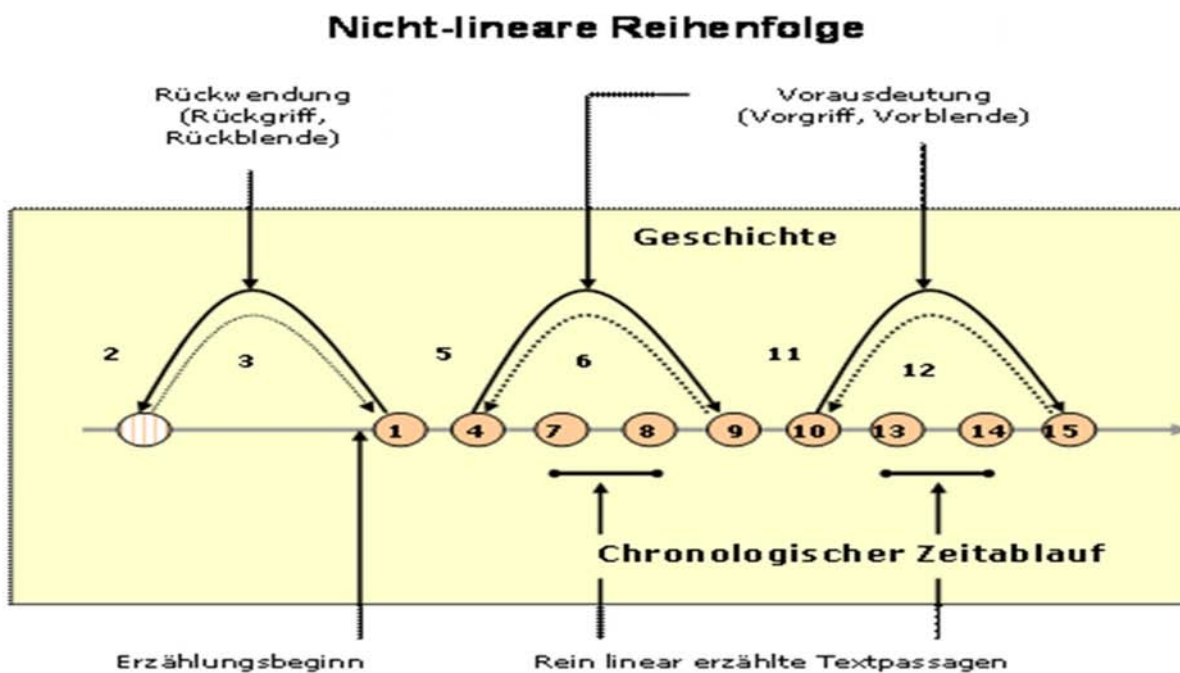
Nicht-lineare Reihenfolge

Rückwendung (Rückgriff, Rückblende)

Vorausdeutung (Vorgriff, Vorblende)

Geschichte

2

3

5

6

11

12

1

4

7

8

9

10

13

14

15

Chronologischer Zeitablauf

Erzählungsbeginn

Rein linear erzählte Textpassagen